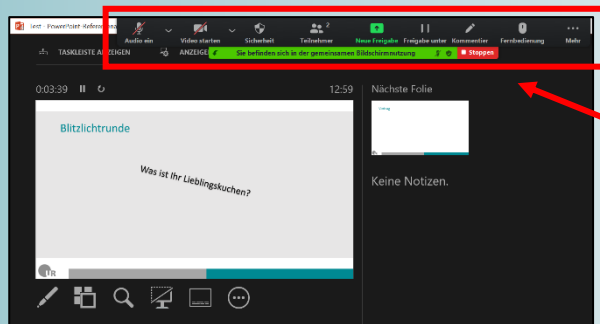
Test - PowerPoint-Referentenansicht

Audio ein
Video starten
Sicherheit
Teilnehmer 2
Neue Freigabe
Freigabe unterbrechen
Kommentieren
Fernsteuerung
Mehr

TASKLEISTE ANZEIGEN
ANZEIGE
Sie befinden sich in der gemeinsamen Bildschirmnutzung
Stoppen

0:03:39
12:59

Blitzlichtrunde

Was ist Ihr Lieblingskuchen?

Nächste Folie

Keine Notizen.